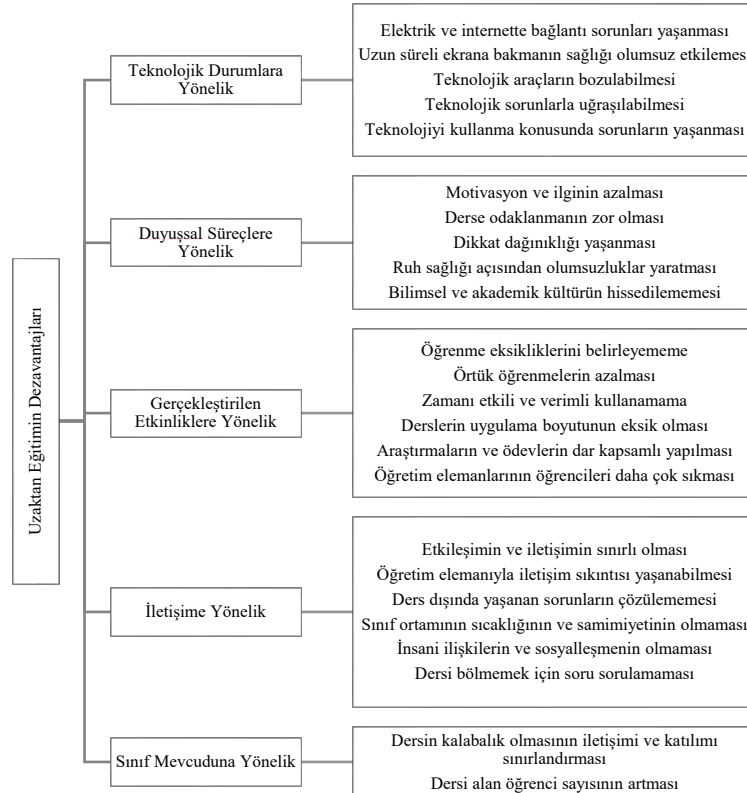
Uzaktan Eğitimin Dezavantajları

Teknolojik Durumlara Yönelik

Elektrik ve internette bağlantı sorunları yaşanması
Uzun süreli ekrana bakmanın sağlığı olumsuz etkilemes
Teknolojik araçların bozulabilmesi
Teknolojik sorunlarla uğraşılabilmesi
Teknolojiyi kullanma konusunda sorunların yaşanması

Duyuşsal Süreçlere Yönelik

Motivasyon ve ilginin azalması
Derse odaklanmanın zor olması
Dikkat dağınıklığı yaşanması
Ruh sağlığı açısından olumsuzluklar yaratması
Bilimsel ve akademik kültürün hissedilememesi

Gerçekleştirilen Etkinliklere Yönelik

Öğrenme eksikliklerini belirleyememe
Örtük öğrenmelerin azalması
Zamanı etkili ve verimli kullanamama
Derslerin uygulama boyutunun eksik olması
Araştırmaların ve ödevlerin dar kapsamlı yapılması
Öğretim elemanlarının öğrencileri daha çok sıkması

İletişime Yönelik

Etkileşimin ve iletişimin sınırlı olması
Öğretim elemanıyla iletişim sıkıntısı yaşanabilmesi
Ders dışında yaşanan sorunların çözülememesi
Sınıf ortamının sıcaklığının ve samimiyetinin olmaması
İnsani ilişkilerin ve sosyalleşmenin olmaması
Dersi bölmemek için soru sorulamaması

Sınıf Mevcuduna Yönelik

Dersin kalabalık olmasının iletişimi ve katılımı sınırlandırması
Dersi alan öğrenci sayısının artması